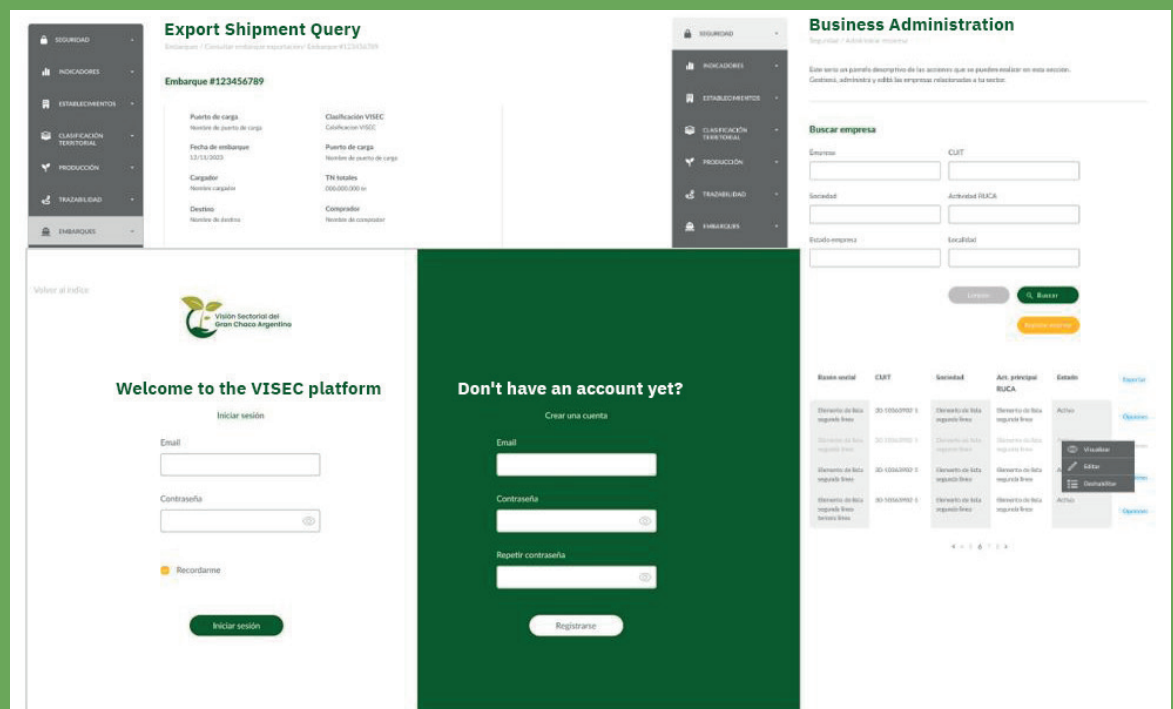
SEGURIDAD
INDICADORES
ESTABLECIMIENTOS
CLASIFICACIÓN TERRITORIAL
PRODUCCIÓN
TRAZABILIDAD
EMBARQUES

Export Shipment Query
Embarque / Consultar embarque exportación / Embarque #123456789

Embarque #123456789

Puerto de carga
Nombre de puerto de carga
Clasificación VISEC
Calificación VISEC
Fecha de embarque
12/11/2023
Puerto de carga
Nombre de puerto de carga
Cargador
Nombre cargador
TN totales
000.000.000 tn
Destino
Nombre de destino
Comprador
Nombre de comprador

SEGURIDAD
INDICADORES
ESTABLECIMIENTOS
CLASIFICACIÓN TERRITORIAL
PRODUCCIÓN
TRAZABILIDAD
EMBARQUES

Business Administration
Seguridad / Administrar empresas

Este sería un párrafo descriptivo de las acciones que se pueden realizar en esta sección. Gestioná, administrá y editá las empresas relacionadas a tu sector.

Buscar empresa
Empresa
CUIT
Sociedad
Actividad RUCA
Estado empresa
Localidad

Limpiar
Buscar
Registrar empresa

| Razón social | CUIT | Sociedad | Act. principal RUCA | Estado | Exportar |
|---|---|---|---|---|---|
| Elemento de lista segunda línea | 20-10560980-1 | Elemento de lista segunda línea | Elemento de lista segunda línea | Activo | Opciones |
| Elemento de lista segunda línea | 20-10560980-1 | Elemento de lista segunda línea | Elemento de lista segunda línea | | |
| Elemento de lista segunda línea | 20-10560980-1 | Elemento de lista segunda línea | Elemento de lista segunda línea | | |
| Elemento de lista segunda línea tercera línea | 20-10560980-1 | Elemento de lista segunda línea | Elemento de lista segunda línea | Activo | Opciones |

Visualizar
Editar
Deshabilitar

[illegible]

Volver al índice

Visión Sectorial del Gran Chaco Argentino

Welcome to the VISEC platform
Iniciar sesión
Email
Contraseña
Recordarme
Iniciar sesión

Don't have an account yet?
Crear una cuenta
Email
Contraseña
Repetir contraseña
Registrarse